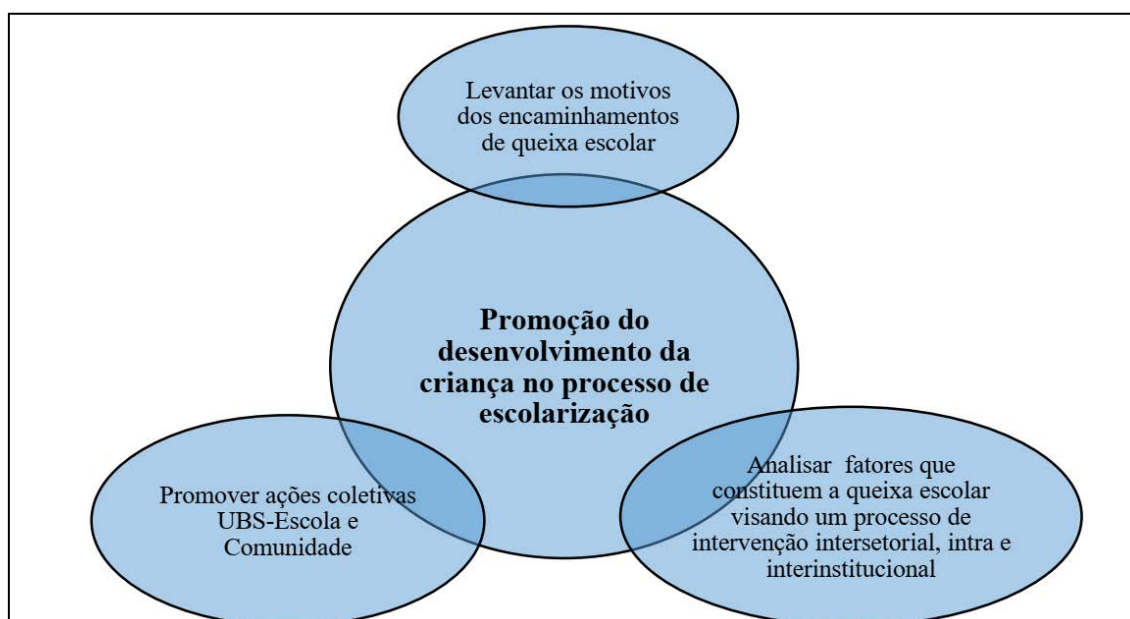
Levantar os motivos dos encaminhamentos de queixa escolar

Promoção do desenvolvimento da criança no processo de escolarização

Promover ações coletivas UBS-Escola e Comunidade

Analisar fatores que constituem a queixa escolar visando um processo de intervenção intersetorial, intra e interinstitucional